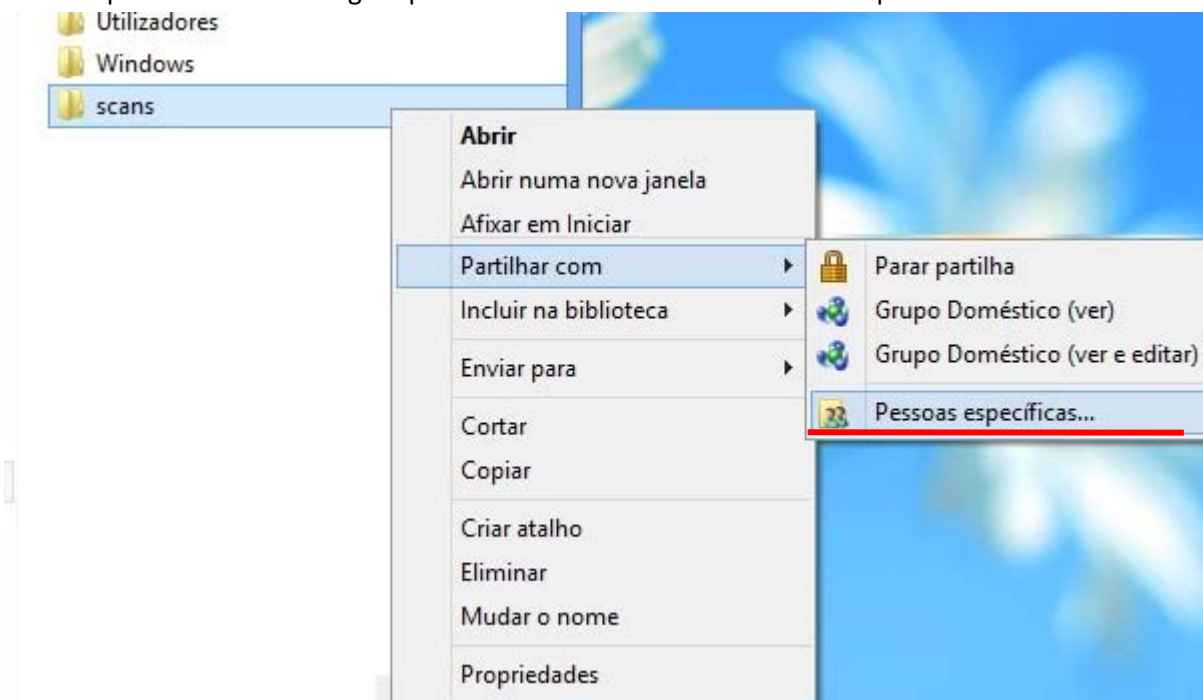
Utilizadores
Windows
scans

Abrir
Abrir numa nova janela
Afixar em Iniciar
Partilhar com
Incluir na biblioteca
Enviar para
Cortar
Copiar
Criar atalho
Eliminar
Mudar o nome
Propriedades

Parar partilha
Grupo Doméstico (ver)
Grupo Doméstico (ver e editar)
Pessoas específicas...